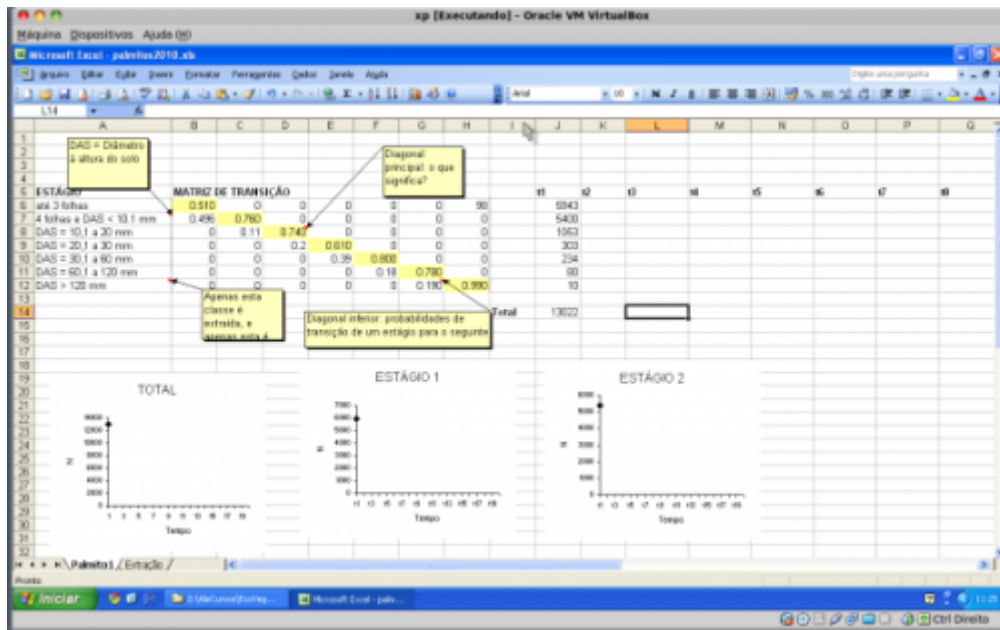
xp [Executando] - Oracle VM VirtualBox

Máquina Dispositivos Ajuda

Microsoft Excel - palmitos2010.xls

Arquivo Editar Exibir Inserir Formatar Ferramentas Dados Janela Ajuda

Arial 10

L14

DAS = Diâmetro à altura do solo

Diagonal principal: o que significa?

| | A | B | C | D | E | F | G | H | I | J | K | L | M | N | O | P | Q |
|---|---|---|---|---|---|---|---|---|---|---|---|---|---|---|---|---|---|
| 6 | ESTÁGIO | MATRIZ DE TRANSIÇÃO | | | | | | | | t1 | t2 | t3 | t4 | t5 | t6 | t7 | t8 |
| 6 | até 3 folhas | 0.510 | 0 | 0 | 0 | 0 | 0 | 50 | | 5843 | | | | | | | |
| 7 | 4 folhas e DAS < 10.1 mm | 0.456 | 0.780 | 0 | 0 | 0 | 0 | 0 | | 5400 | | | | | | | |
| 8 | DAS = 10,1 a 20 mm | 0 | 0.11 | 0.740 | 0 | 0 | 0 | 0 | | 1053 | | | | | | | |
| 9 | DAS = 20,1 a 30 mm | 0 | 0 | 0.2 | 0.610 | 0 | 0 | 0 | | 303 | | | | | | | |
| 10 | DAS = 30,1 a 60 mm | 0 | 0 | 0 | 0.39 | 0.800 | 0 | 0 | | 234 | | | | | | | |
| 11 | DAS = 60,1 a 120 mm | 0 | 0 | 0 | 0 | 0.18 | 0.780 | 0 | | 80 | | | | | | | |
| 12 | DAS > 120 mm | 0 | 0 | 0 | 0 | 0 | 0.190 | 0.990 | | 10 | | | | | | | |
| 14 | | | | | | | | | Total | 13022 | | | | | | | |

Apenas esta classe é extraída, e apenas esta é

Diagonal inferior: probabilidades de transição de um estágio para o seguinte

TOTAL
14000 12000 10000 8000 6000 4000 2000 0
N
1 3 5 7 9 11 13 15 17 19
Tempo

ESTÁGIO 1
7000 6000 5000 4000 3000 2000 1000 0
N
t1 t2 t3 t4 t5 t6 t7 t8 t9 t10
Tempo

ESTÁGIO 2
6000 5000 4000 3000 2000 1000 0
N
t1 t2 t3 t4 t5 t6 t7 t8 t9 t10
Tempo

Palmito1 / Extração /

Pronto

Iniciar | Microsoft Excel - palm...

Ctrl Direito